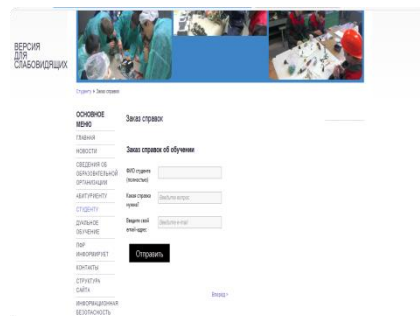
ВЕРСИЯ ДЛЯ СЛАБОВИДЯЩИХ

Студенту » Заказ справок

ОСНОВНОЕ МЕНЮ

ГЛАВНАЯ

НОВОСТИ

СВЕДЕНИЯ ОБ ОБРАЗОВАТЕЛЬНОЙ ОРГАНИЗАЦИИ

АБИТУРИЕНТУ

СТУДЕНТУ

ДУАЛЬНОЕ ОБУЧЕНИЕ

ПФР ИНФОРМИРУЕТ

КОНТАКТЫ

СТРУКТУРА САЙТА

ИНФОРМАЦИОННАЯ БЕЗОПАСНОСТЬ

Заказ справок

Заказ справок об обучении

ФИО студента (полностью):

Какая справка нужна?

Выберите вопрос

Введите свой email адрес:

Введите e-mail

Отправить

Вперед ›